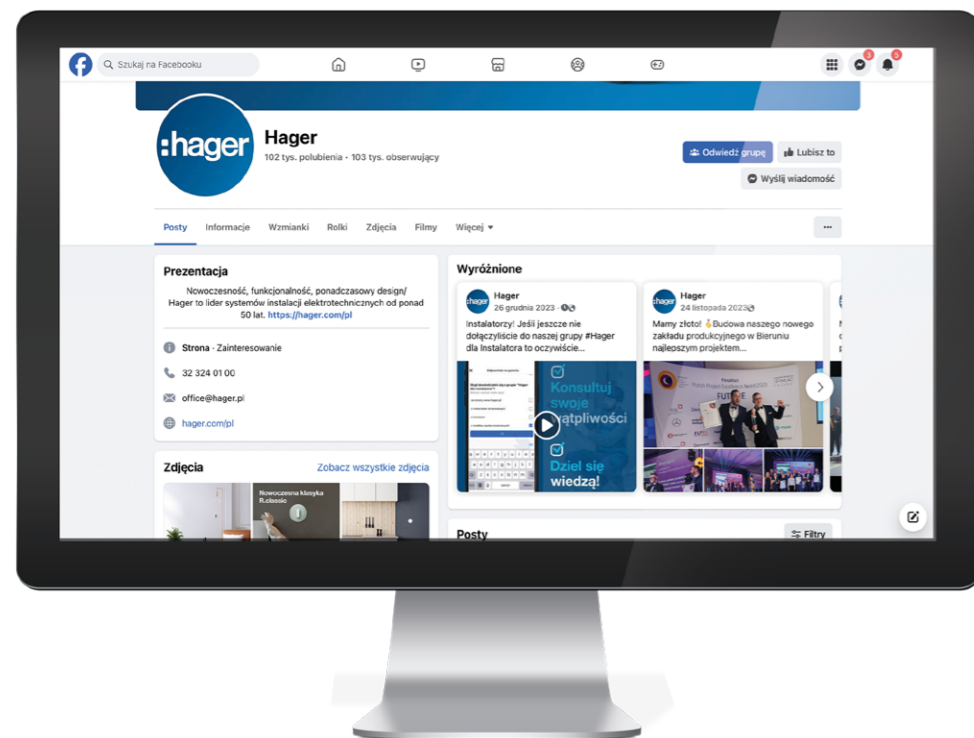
Szukaj na Facebooku

3

5

:hager

Hager

102 tys. polubienia • 103 tys. obserwujący

Odwiedź grupę

Lubisz to

Wyślij wiadomość

Posty Informacje Wzmianki Rolki Zdjęcia Filmy Więcej

...

Prezentacja

Nowoczesność, funkcjonalność, ponadczasowy design/ Hager to lider systemów instalacji elektrotechnicznych od ponad 50 lat. https://hager.com/pl

Strona · Zainteresowanie

32 324 01 00

office@hager.pl

hager.com/pl

Zdjęcia

Zobacz wszystkie zdjęcia

Nowoczesna klasyka R.classic

Wyróżnione

Hager
26 grudnia 2023 ·

Instalatorzy! Jeśli jeszcze nie dołączyliście do naszej grupy #Hager dla Instalatora to oczywiście...

Konsultuj swoje wątpliwości

Dziel się wiedzą!

Hager
24 listopada 2023

Mamy złoto! Budowa naszego nowego zakładu produkcyjnego w Bieruniu najlepszym projektem...

FUTURE

Posty

Filtry